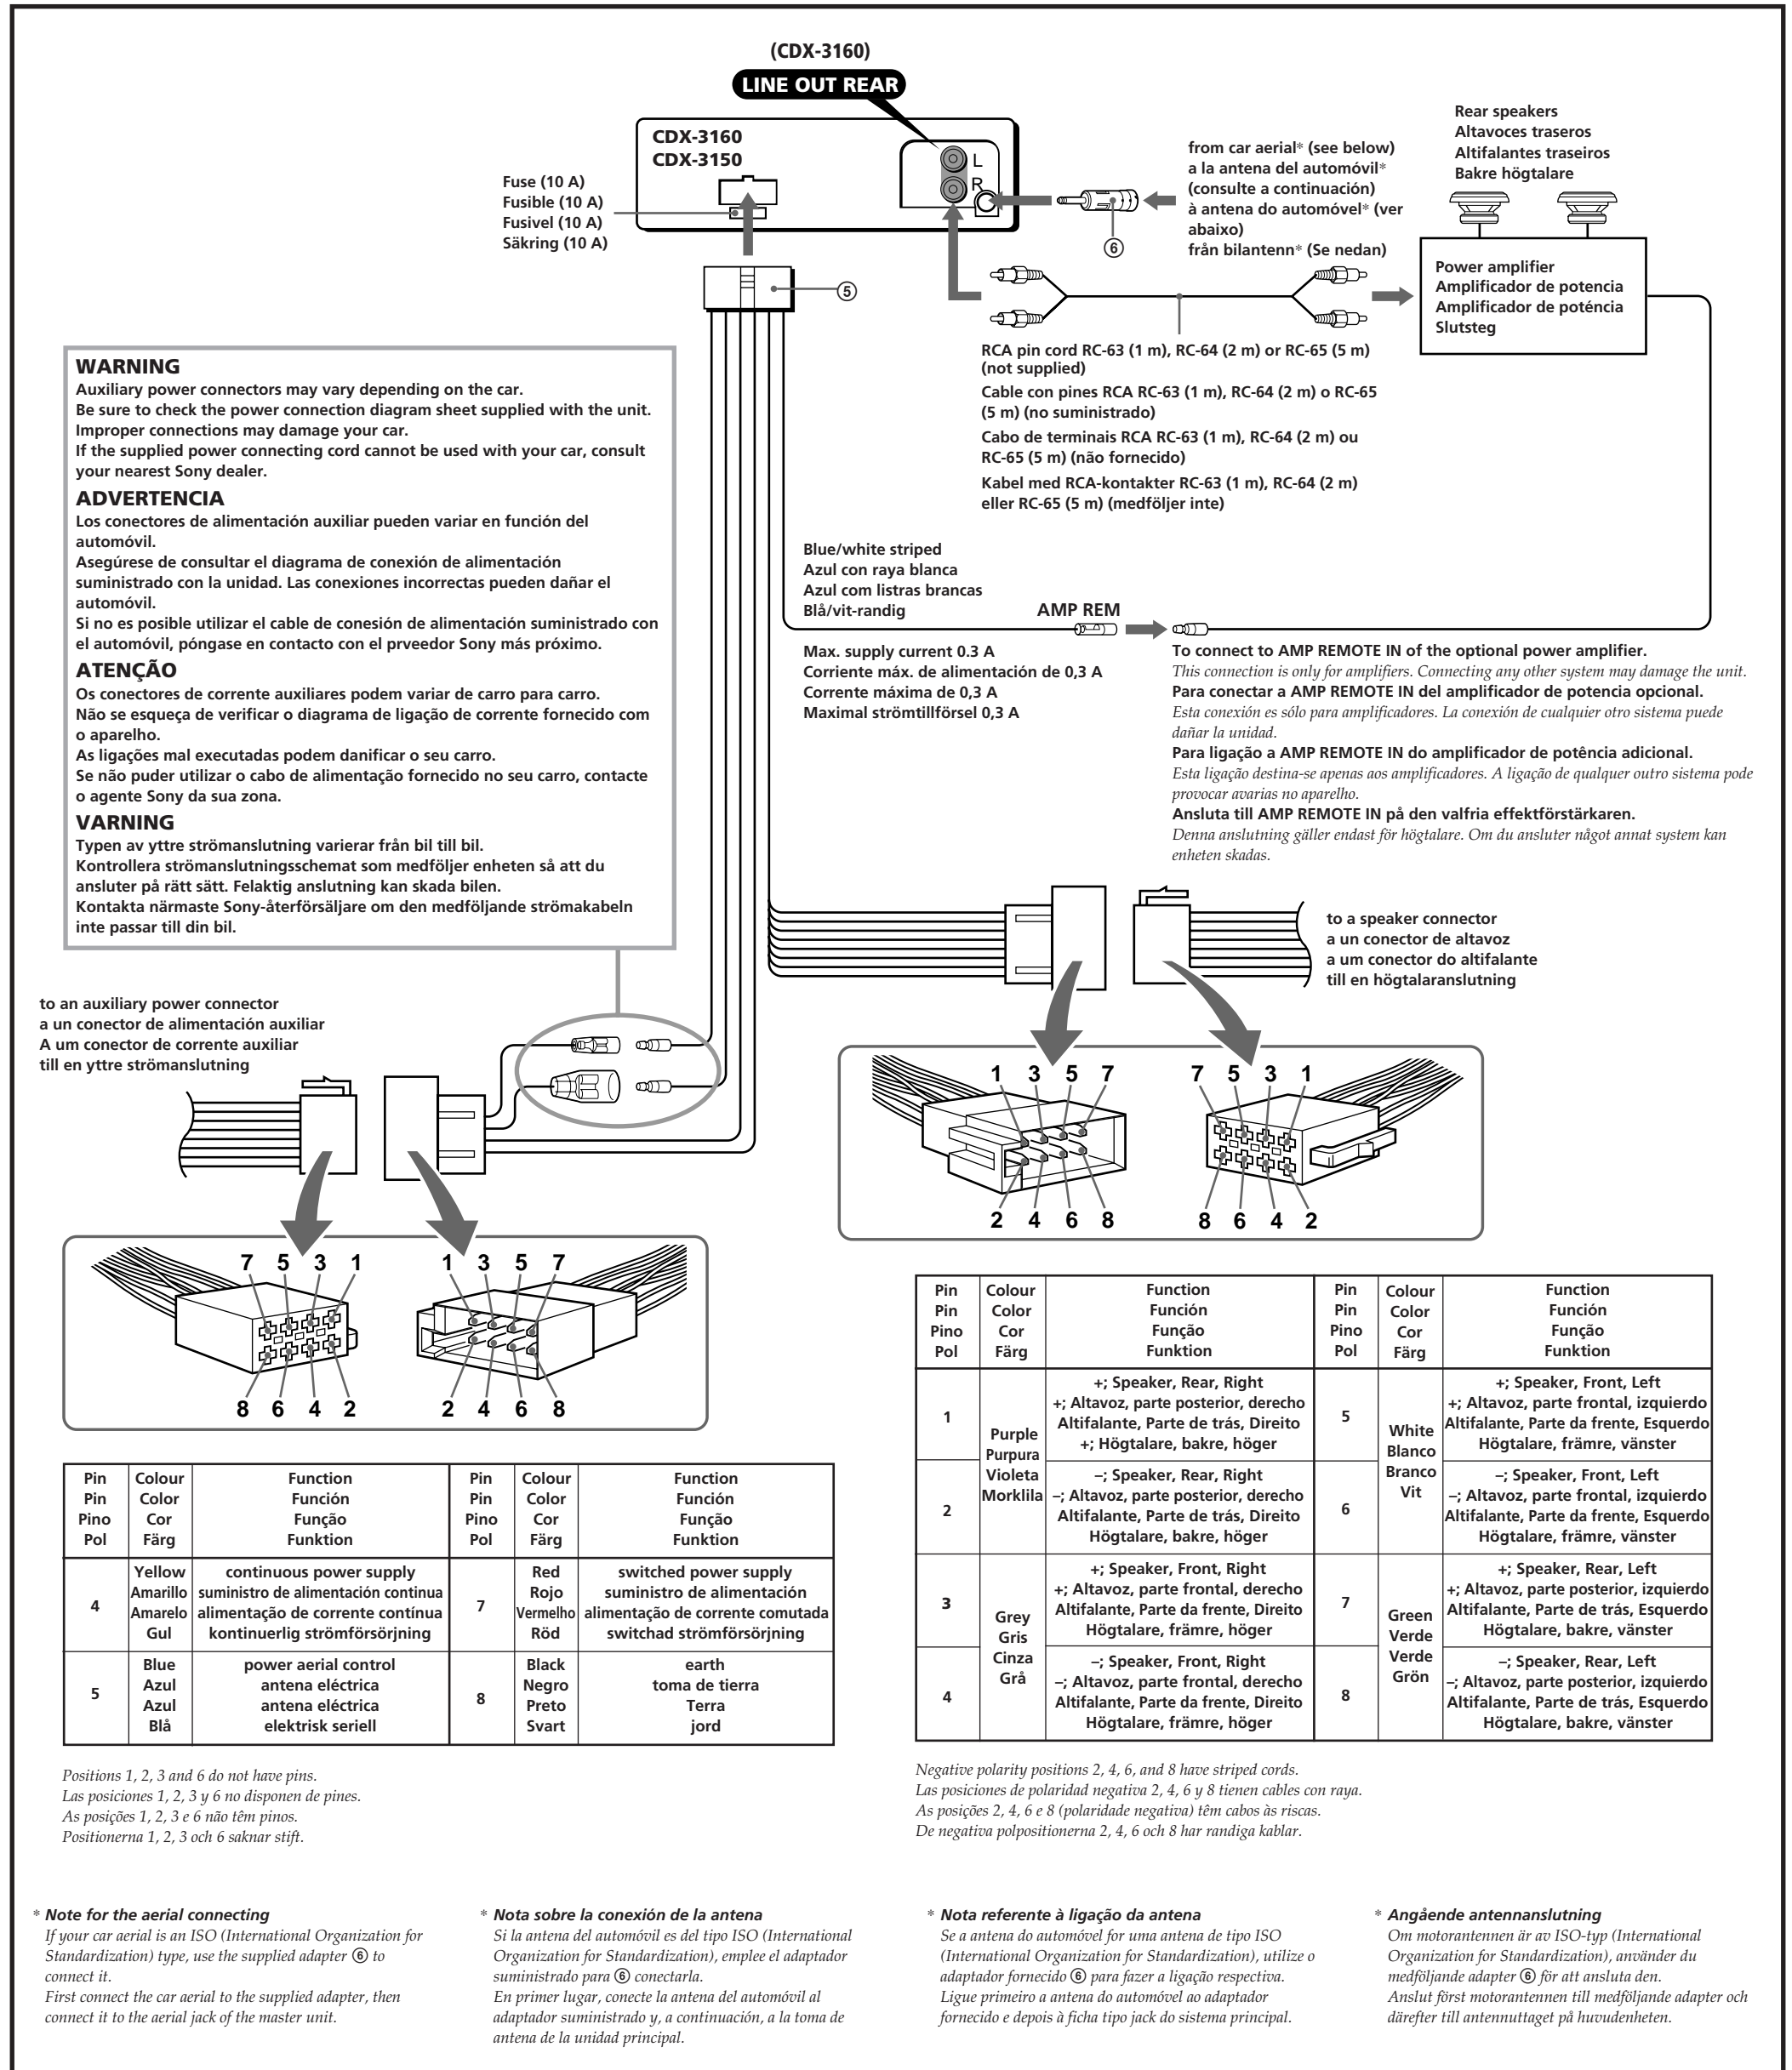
(CDX-3160)
LINE OUT REAR

CDX-3160
CDX-3150

L
R

Fuse (10 A)
Fusible (10 A)
Fusivel (10 A)
Säkring (10 A)

⑤

from car aerial* (see below)
a la antena del automóvil* (consulte a continuación)
à antena do automóvel* (ver abaixo)
från bilantenn* (Se nedan)

⑥

Rear speakers
Altavoces traseros
Altifalantes traseiros
Bakre högtalare

Power amplifier
Amplificador de potencia
Amplificador de potência
Slutsteg

RCA pin cord RC-63 (1 m), RC-64 (2 m) or RC-65 (5 m) (not supplied)
Cable con pines RCA RC-63 (1 m), RC-64 (2 m) o RC-65 (5 m) (no suministrado)
Cabo de terminais RCA RC-63 (1 m), RC-64 (2 m) ou RC-65 (5 m) (não fornecido)
Kabel med RCA-kontakter RC-63 (1 m), RC-64 (2 m) eller RC-65 (5 m) (medföljer inte)

WARNING
Auxiliary power connectors may vary depending on the car.
Be sure to check the power connection diagram sheet supplied with the unit. Improper connections may damage your car.
If the supplied power connecting cord cannot be used with your car, consult your nearest Sony dealer.

ADVERTENCIA
Los conectores de alimentación auxiliar pueden variar en función del automóvil.
Asegúrese de consultar el diagrama de conexión de alimentación suministrado con la unidad. Las conexiones incorrectas pueden dañar el automóvil.
Si no es posible utilizar el cable de conesión de alimentación suministrado con el automóvil, póngase en contacto con el prveedor Sony más próximo.

ATENÇÃO
Os conectores de corrente auxiliares podem variar de carro para carro.
Não se esqueça de verificar o diagrama de ligação de corrente fornecido com o aparelho.
As ligações mal executadas podem danificar o seu carro.
Se não puder utilizar o cabo de alimentação fornecido no seu carro, contacte o agente Sony da sua zona.

VARNING
Typen av yttre strömanslutning varierar från bil till bil.
Kontrollera strömanslutningsschemat som medföljer enheten så att du ansluter på rätt sätt. Felaktig anslutning kan skada bilen.
Kontakta närmaste Sony-återförsäljare om den medföljande strömakabeln inte passar till din bil.

Blue/white striped
Azul con raya blanca
Azul com listras brancas
Blå/vit-randig

AMP REM

Max. supply current 0.3 A
Corriente máx. de alimentación de 0,3 A
Corrente máxima de 0,3 A
Maximal strömtillförsel 0,3 A

To connect to AMP REMOTE IN of the optional power amplifier.
This connection is only for amplifiers. Connecting any other system may damage the unit.
Para conectar a AMP REMOTE IN del amplificador de potencia opcional.
Esta conexión es sólo para amplificadores. La conexión de cualquier otro sistema puede dañar la unidad.
Para ligação a AMP REMOTE IN do amplificador de potência adicional.
Esta ligação destina-se apenas aos amplificadores. A ligação de qualquer outro sistema pode provocar avarias no aparelho.
Ansluta till AMP REMOTE IN på den valfria effektförstärkaren.
Denna anslutning gäller endast för högtalare. Om du ansluter något annat system kan enheten skadas.

to a speaker connector
a un conector de altavoz
a um conector do altifalante
till en högtalaranslutning

to an auxiliary power connector
a un conector de alimentación auxiliar
A um conector de corrente auxiliar
till en yttre strömanslutning

1 3 5 7
2 4 6 8
7 5 3 1
8 6 4 2

7 5 3 1
8 6 4 2
1 3 5 7
2 4 6 8

| Pin Pin Pino Pol | Colour Color Cor Färg | Function Función Função Funktion | Pin Pin Pino Pol | Colour Color Cor Färg | Function Función Função Funktion |
|---|---|---|---|---|---|
| 4 | Yellow Amarillo Amarelo Gul | continuous power supply suministro de alimentación continua alimentação de corrente contínua kontinuerlig strömförsörjning | 7 | Red Rojo Vermelho Röd | switched power supply suministro de alimentación alimentação de corrente comutada switchad strömförsörjning |
| 5 | Blue Azul Azul Blå | power aerial control antena eléctrica antena eléctrica elektrisk seriell | 8 | Black Negro Preto Svart | earth toma de tierra Terra jord |

Positions 1, 2, 3 and 6 do not have pins.
Las posiciones 1, 2, 3 y 6 no disponen de pines.
As posições 1, 2, 3 e 6 não têm pinos.
Positionerna 1, 2, 3 och 6 saknar stift.

| Pin Pin Pino Pol | Colour Color Cor Färg | Function Función Função Funktion | Pin Pin Pino Pol | Colour Color Cor Färg | Function Función Função Funktion |
|---|---|---|---|---|---|
| 1 | Purple Purpura Violeta Morklila | +; Speaker, Rear, Right +; Altavoz, parte posterior, derecho Altifalante, Parte de trás, Direito +; Högtalare, bakre, höger | 5 | White Blanco Branco Vit | +; Speaker, Front, Left +; Altavoz, parte frontal, izquierdo Altifalante, Parte da frente, Esquerdo Högtalare, främre, vänster |
| 2 | | –; Speaker, Rear, Right –; Altavoz, parte posterior, derecho Altifalante, Parte de trás, Direito Högtalare, bakre, höger | 6 | | –; Speaker, Front, Left –; Altavoz, parte frontal, izquierdo Altifalante, Parte da frente, Esquerdo Högtalare, främre, vänster |
| 3 | Grey Gris Cinza Grå | +; Speaker, Front, Right +; Altavoz, parte frontal, derecho Altifalante, Parte da frente, Direito Högtalare, främre, höger | 7 | Green Verde Verde Grön | +; Speaker, Rear, Left +; Altavoz, parte posterior, izquierdo Altifalante, Parte de trás, Esquerdo Högtalare, bakre, vänster |
| 4 | | –; Speaker, Front, Right –; Altavoz, parte frontal, derecho Altifalante, Parte da frente, Direito Högtalare, främre, höger | 8 | | –; Speaker, Rear, Left –; Altavoz, parte posterior, izquierdo Altifalante, Parte de trás, Esquerdo Högtalare, bakre, vänster |

Negative polarity positions 2, 4, 6, and 8 have striped cords.
Las posiciones de polaridad negativa 2, 4, 6 y 8 tienen cables con raya.
As posições 2, 4, 6 e 8 (polaridade negativa) têm cabos às riscas.
De negativa polpositionerna 2, 4, 6 och 8 har randiga kablar.

* Note for the aerial connecting
If your car aerial is an ISO (International Organization for Standardization) type, use the supplied adapter ⑥ to connect it.
First connect the car aerial to the supplied adapter, then connect it to the aerial jack of the master unit.

* Nota sobre la conexión de la antena
Si la antena del automóvil es del tipo ISO (International Organization for Standardization), emplee el adaptador suministrado para ⑥ conectarla.
En primer lugar, conecte la antena del automóvil al adaptador suministrado y, a continuación, a la toma de antena de la unidad principal.

* Nota referente à ligação da antena
Se a antena do automóvel for uma antena de tipo ISO (International Organization for Standardization), utilize o adaptador fornecido ⑥ para fazer a ligação respectiva.
Ligue primeiro a antena do automóvel ao adaptador fornecido e depois à ficha tipo jack do sistema principal.

* Angående antennanslutning
Om motorantennen är av ISO-typ (International Organization for Standardization), använder du medföljande adapter ⑥ för att ansluta den.
Anslut först motorantennen till medföljande adapter och därefter till antennuttaget på huvudenheten.